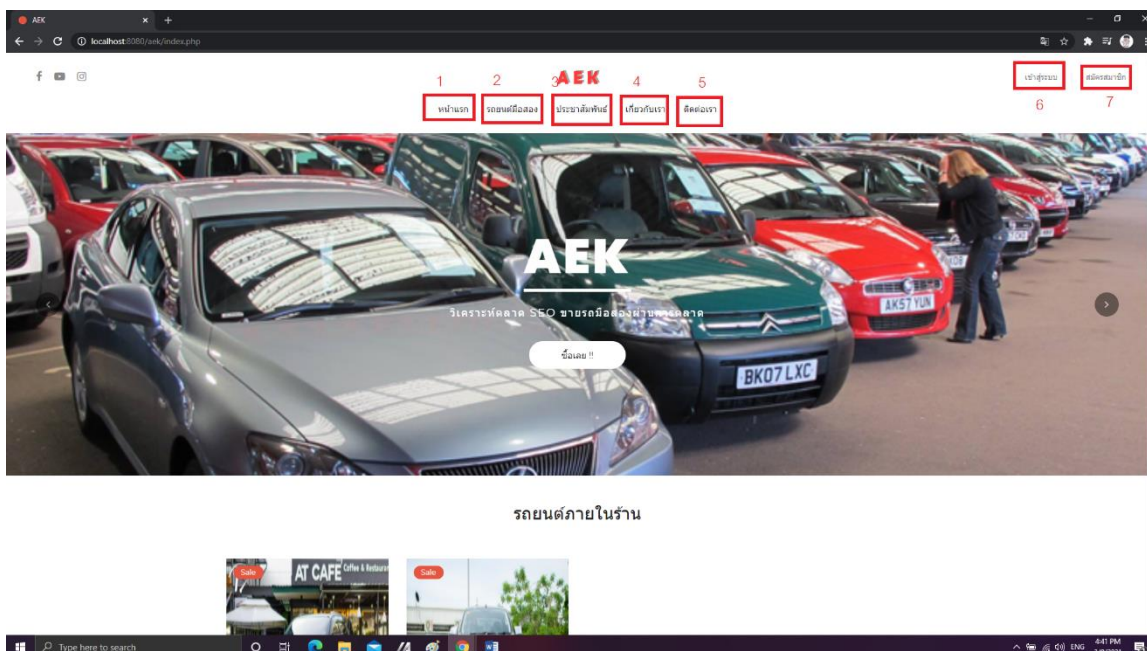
AEK
localhost:8080/aek/index.php

AEK

1 หน้าแรก
2 รถยนต์มือสอง
3 ประชาสัมพันธ์
4 เกี่ยวกับเรา
5 ติดต่อเรา

6 เข้าสู่ระบบ
7 สมัครสมาชิก

AEK

วิเคราะห์ตลาด SEO ขายรถมือสองผ่าน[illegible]ตลาด

ซื้อเลย !!

AK57 YUN
BK07 LXC

รถยนต์ภายในร้าน

Sale
AT CAFE Coffee & Restaurant
Sale

Type here to search
ENG 4:41 PM